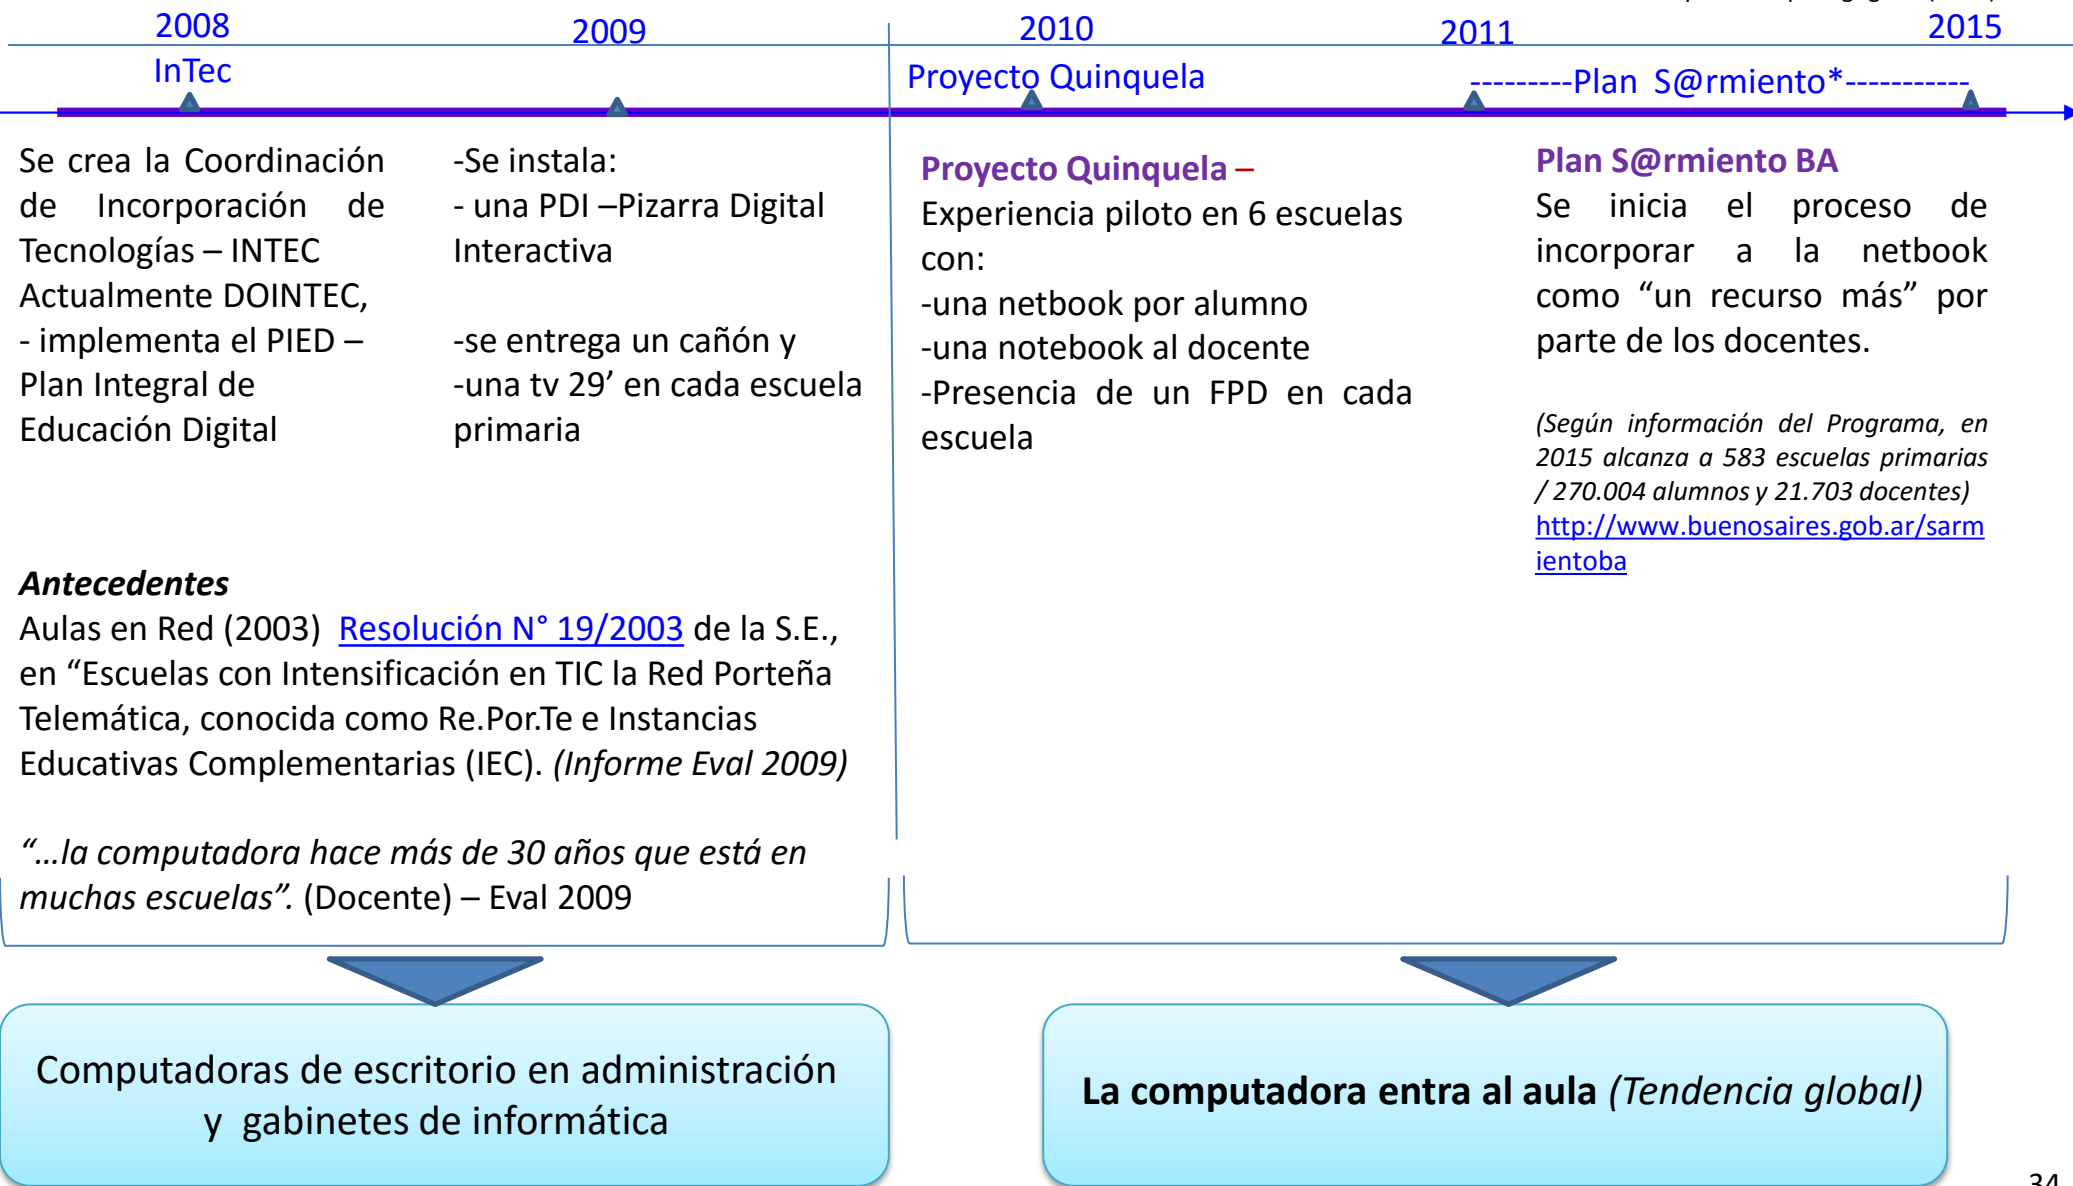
2008
InTec

2009

2010
Proyecto Quinquela

2011

2015

---------Plan S@rmiento*-----------

Se crea la Coordinación de Incorporación de Tecnologías – INTEC Actualmente DOINTEC, - implementa el PIED – Plan Integral de Educación Digital

-Se instala:
- una PDI –Pizarra Digital Interactiva

-se entrega un cañón y
-una tv 29' en cada escuela primaria

**Proyecto Quinquela –**
Experiencia piloto en 6 escuelas con:
-una netbook por alumno
-una notebook al docente
-Presencia de un FPD en cada escuela

**Plan S@rmiento BA**
Se inicia el proceso de incorporar a la netbook como "un recurso más" por parte de los docentes.

*(Según información del Programa, en 2015 alcanza a 583 escuelas primarias / 270.004 alumnos y 21.703 docentes)*
http://www.buenosaires.gob.ar/sarmientoba

***Antecedentes***
Aulas en Red (2003) Resolución N° 19/2003 de la S.E., en "Escuelas con Intensificación en TIC la Red Porteña Telemática, conocida como Re.Por.Te e Instancias Educativas Complementarias (IEC). *(Informe Eval 2009)*

*"…la computadora hace más de 30 años que está en muchas escuelas".* (Docente) – Eval 2009

Computadoras de escritorio en administración y gabinetes de informática

**La computadora entra al aula** *(Tendencia global)*

34